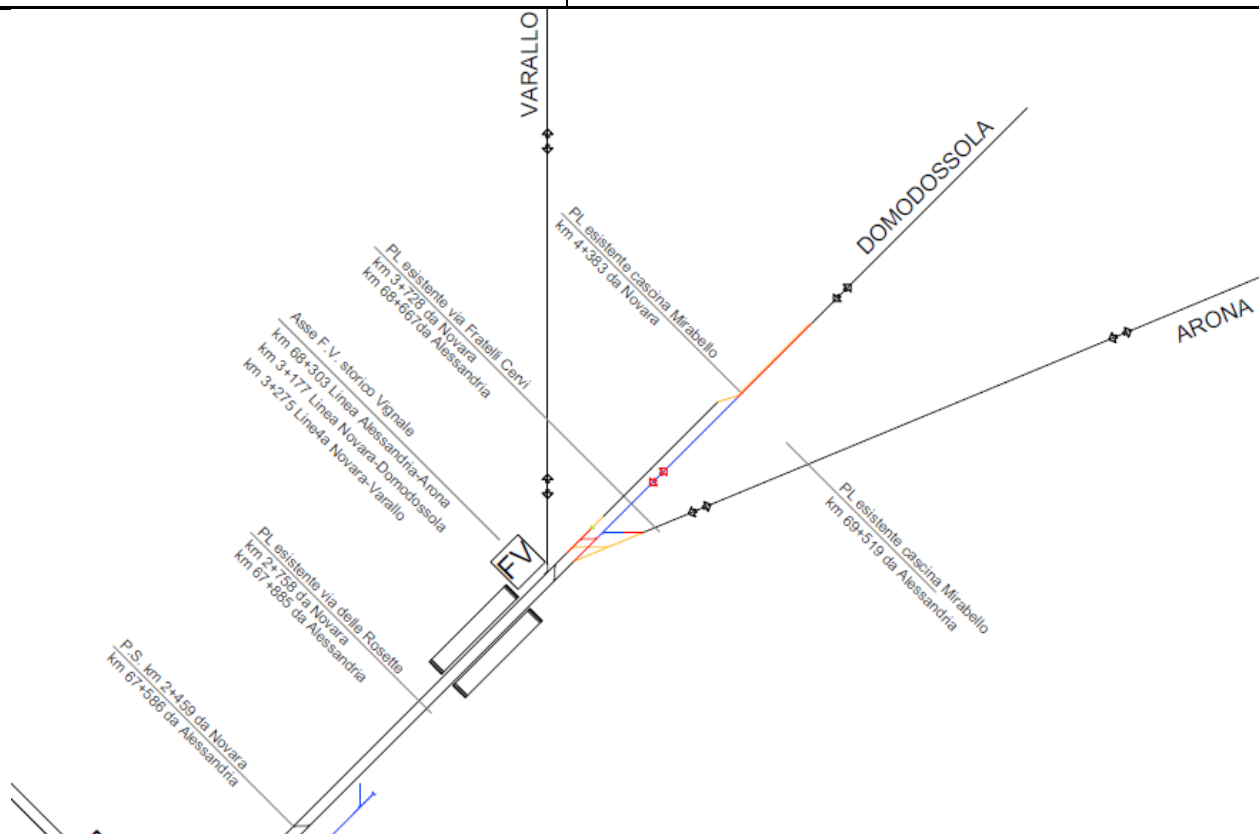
VARALLO

DOMODOSSOLA

ARONA

PL esistente cascina Mirabello
km 4+383 da Novara

PL esistente via Fratelli Cervi
km 3+728 da Novara
km 68+667da Alessandria

Asse F.V. storico Vignale
km 68+303 Linea Alessandria-Arona
km 3+177 Linea Novara-Domodossola
km 3+275 Line4a Novara-Varallo

FV

PL esistente cascina Mirabello
km 69+519 da Alessandria

PL esistente via delle Rosette
km 2+758 da Novara
km 67+885 da Alessandria

P.S. km 2+459 da Novara
km 67+586 da Alessandria